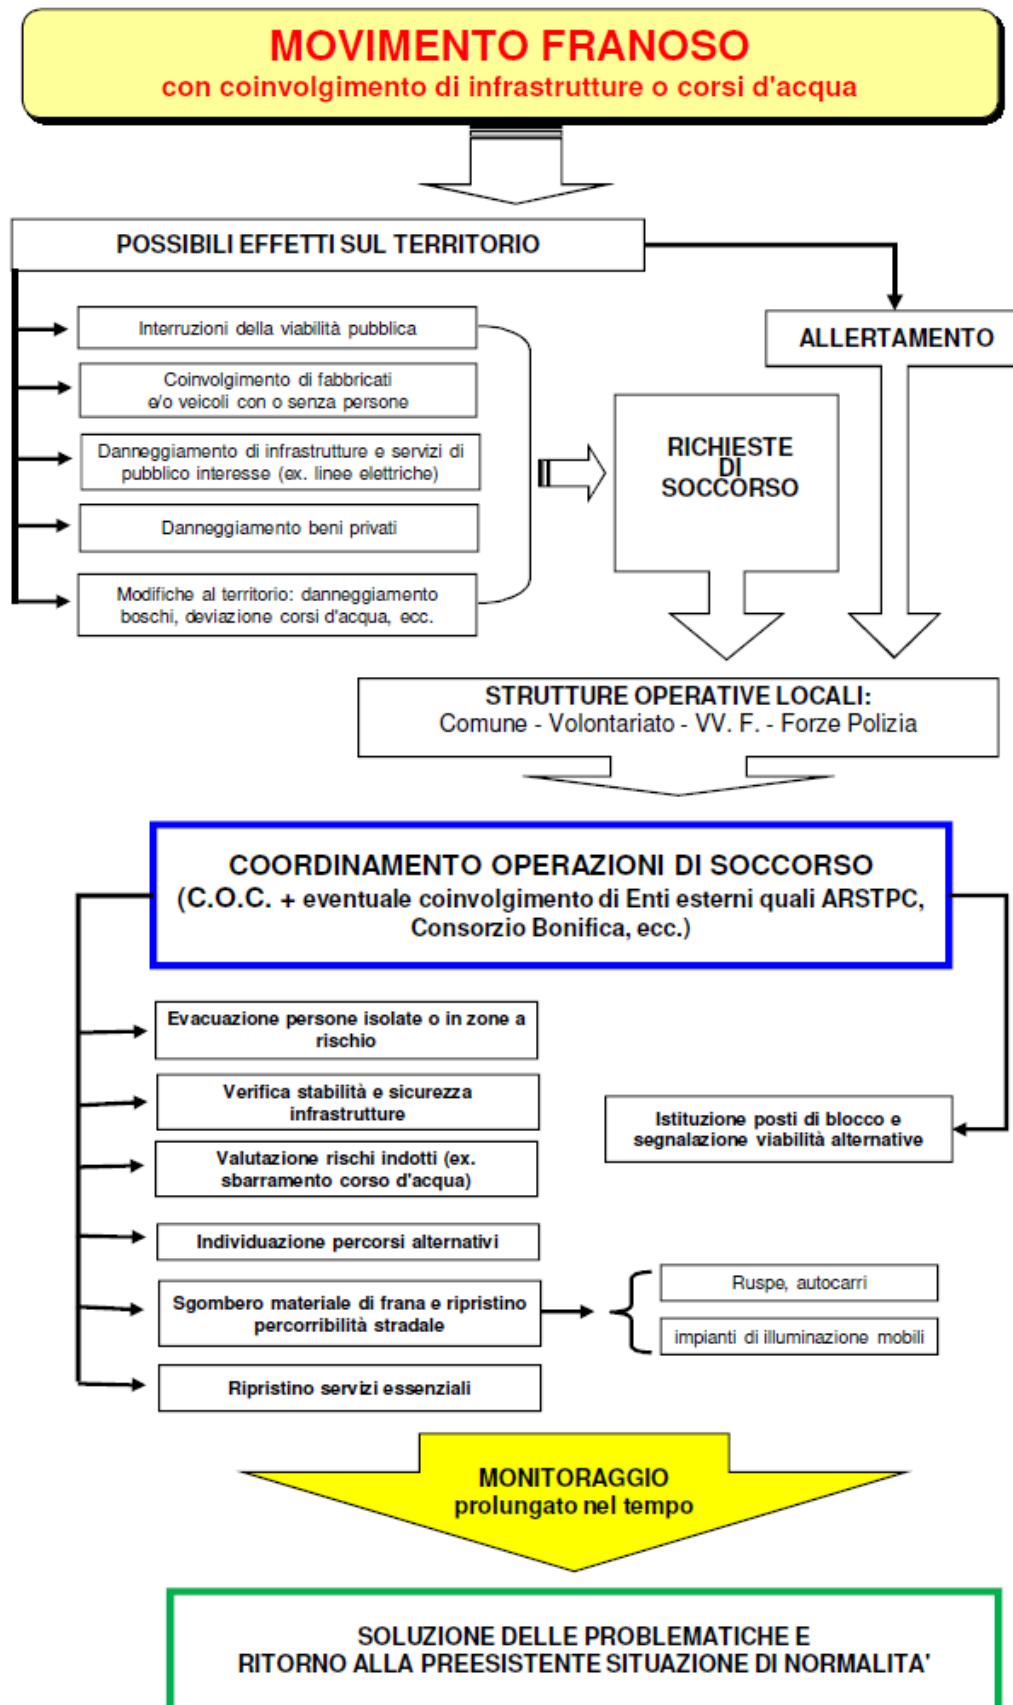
MOVIMENTO FRANOSO
con coinvolgimento di infrastrutture o corsi d'acqua

POSSIBILI EFFETTI SUL TERRITORIO

Interruzioni della viabilità pubblica

Coinvolgimento di fabbricati e/o veicoli con o senza persone

Danneggiamento di infrastrutture e servizi di pubblico interesse (ex. linee elettriche)

Danneggiamento beni privati

Modifiche al territorio: danneggiamento boschi, deviazione corsi d'acqua, ecc.

ALLERTAMENTO

RICHIESTE DI SOCCORSO

STRUTTURE OPERATIVE LOCALI:
Comune - Volontariato - VV. F. - Forze Polizia

COORDINAMENTO OPERAZIONI DI SOCCORSO
(C.O.C. + eventuale coinvolgimento di Enti esterni quali ARSTPC, Consorzio Bonifica, ecc.)

Evacuazione persone isolate o in zone a rischio

Verifica stabilità e sicurezza infrastrutture

Valutazione rischi indotti (ex. sbarramento corso d'acqua)

Individuazione percorsi alternativi

Sgombero materiale di frana e ripristino percorribilità stradale

Ripristino servizi essenziali

Istituzione posti di blocco e segnalazione viabilità alternative

Ruspe, autocarri

impianti di illuminazione mobili

MONITORAGGIO
prolungato nel tempo

SOLUZIONE DELLE PROBLEMATICHE E
RITORNO ALLA PREESISTENTE SITUAZIONE DI NORMALITA'